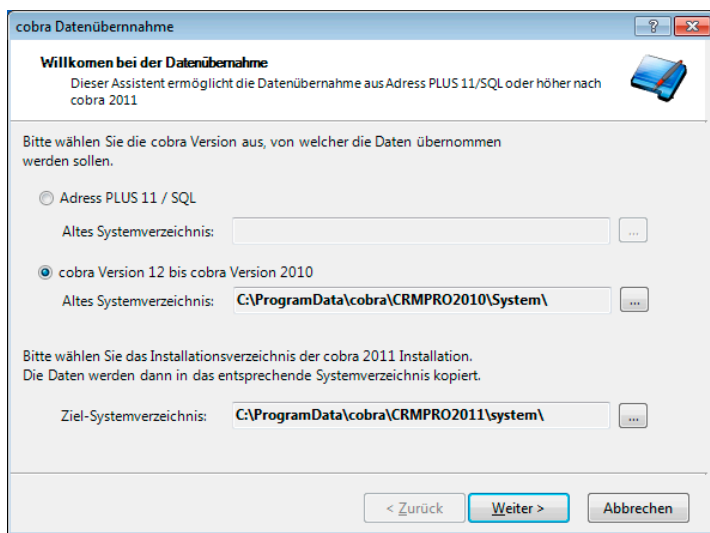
cobra Datenübernnahme

?

Willkomen bei der Datenübernahme

Dieser Assistent ermöglicht die Datenübernahme aus Adress PLUS 11/SQL oder höher nach cobra 2011

Bitte wählen Sie die cobra Version aus, von welcher die Daten übernommen werden sollen.

Adress PLUS 11 / SQL

Altes Systemverzeichnis:

...

cobra Version 12 bis cobra Version 2010

Altes Systemverzeichnis: C:\ProgramData\cobra\CRMPRO2010\System\

...

Bitte wählen Sie das Installationsverzeichnis der cobra 2011 Installation.
Die Daten werden dann in das entsprechende Systemverzeichnis kopiert.

Ziel-Systemverzeichnis: C:\ProgramData\cobra\CRMPRO2011\system\

...

< Zurück

Weiter >

Abbrechen